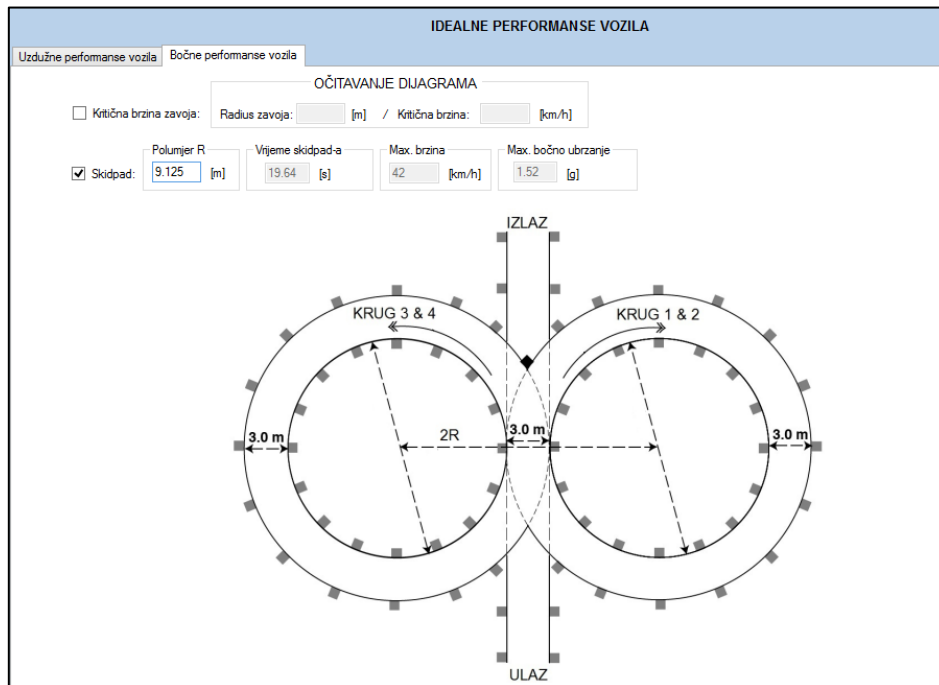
IDEALNE PERFORMANSE VOZILA

Uzdužne performanse vozila | Bočne performanse vozila

OČITAVANJE DIJAGRAMA

Kritična brzina zavoja: Radius zavoja: [m] / Kritična brzina: [km/h]

Skidpad: Polumjer R 9.125 [m] Vrijeme skidpad-a 19.64 [s] Max. brzina 42 [km/h] Max. bočno ubrzanje 1.52 [g]

IZLAZ

KRUG 3 & 4

KRUG 1 & 2

2R

3.0 m

3.0 m

3.0 m

ULAZ